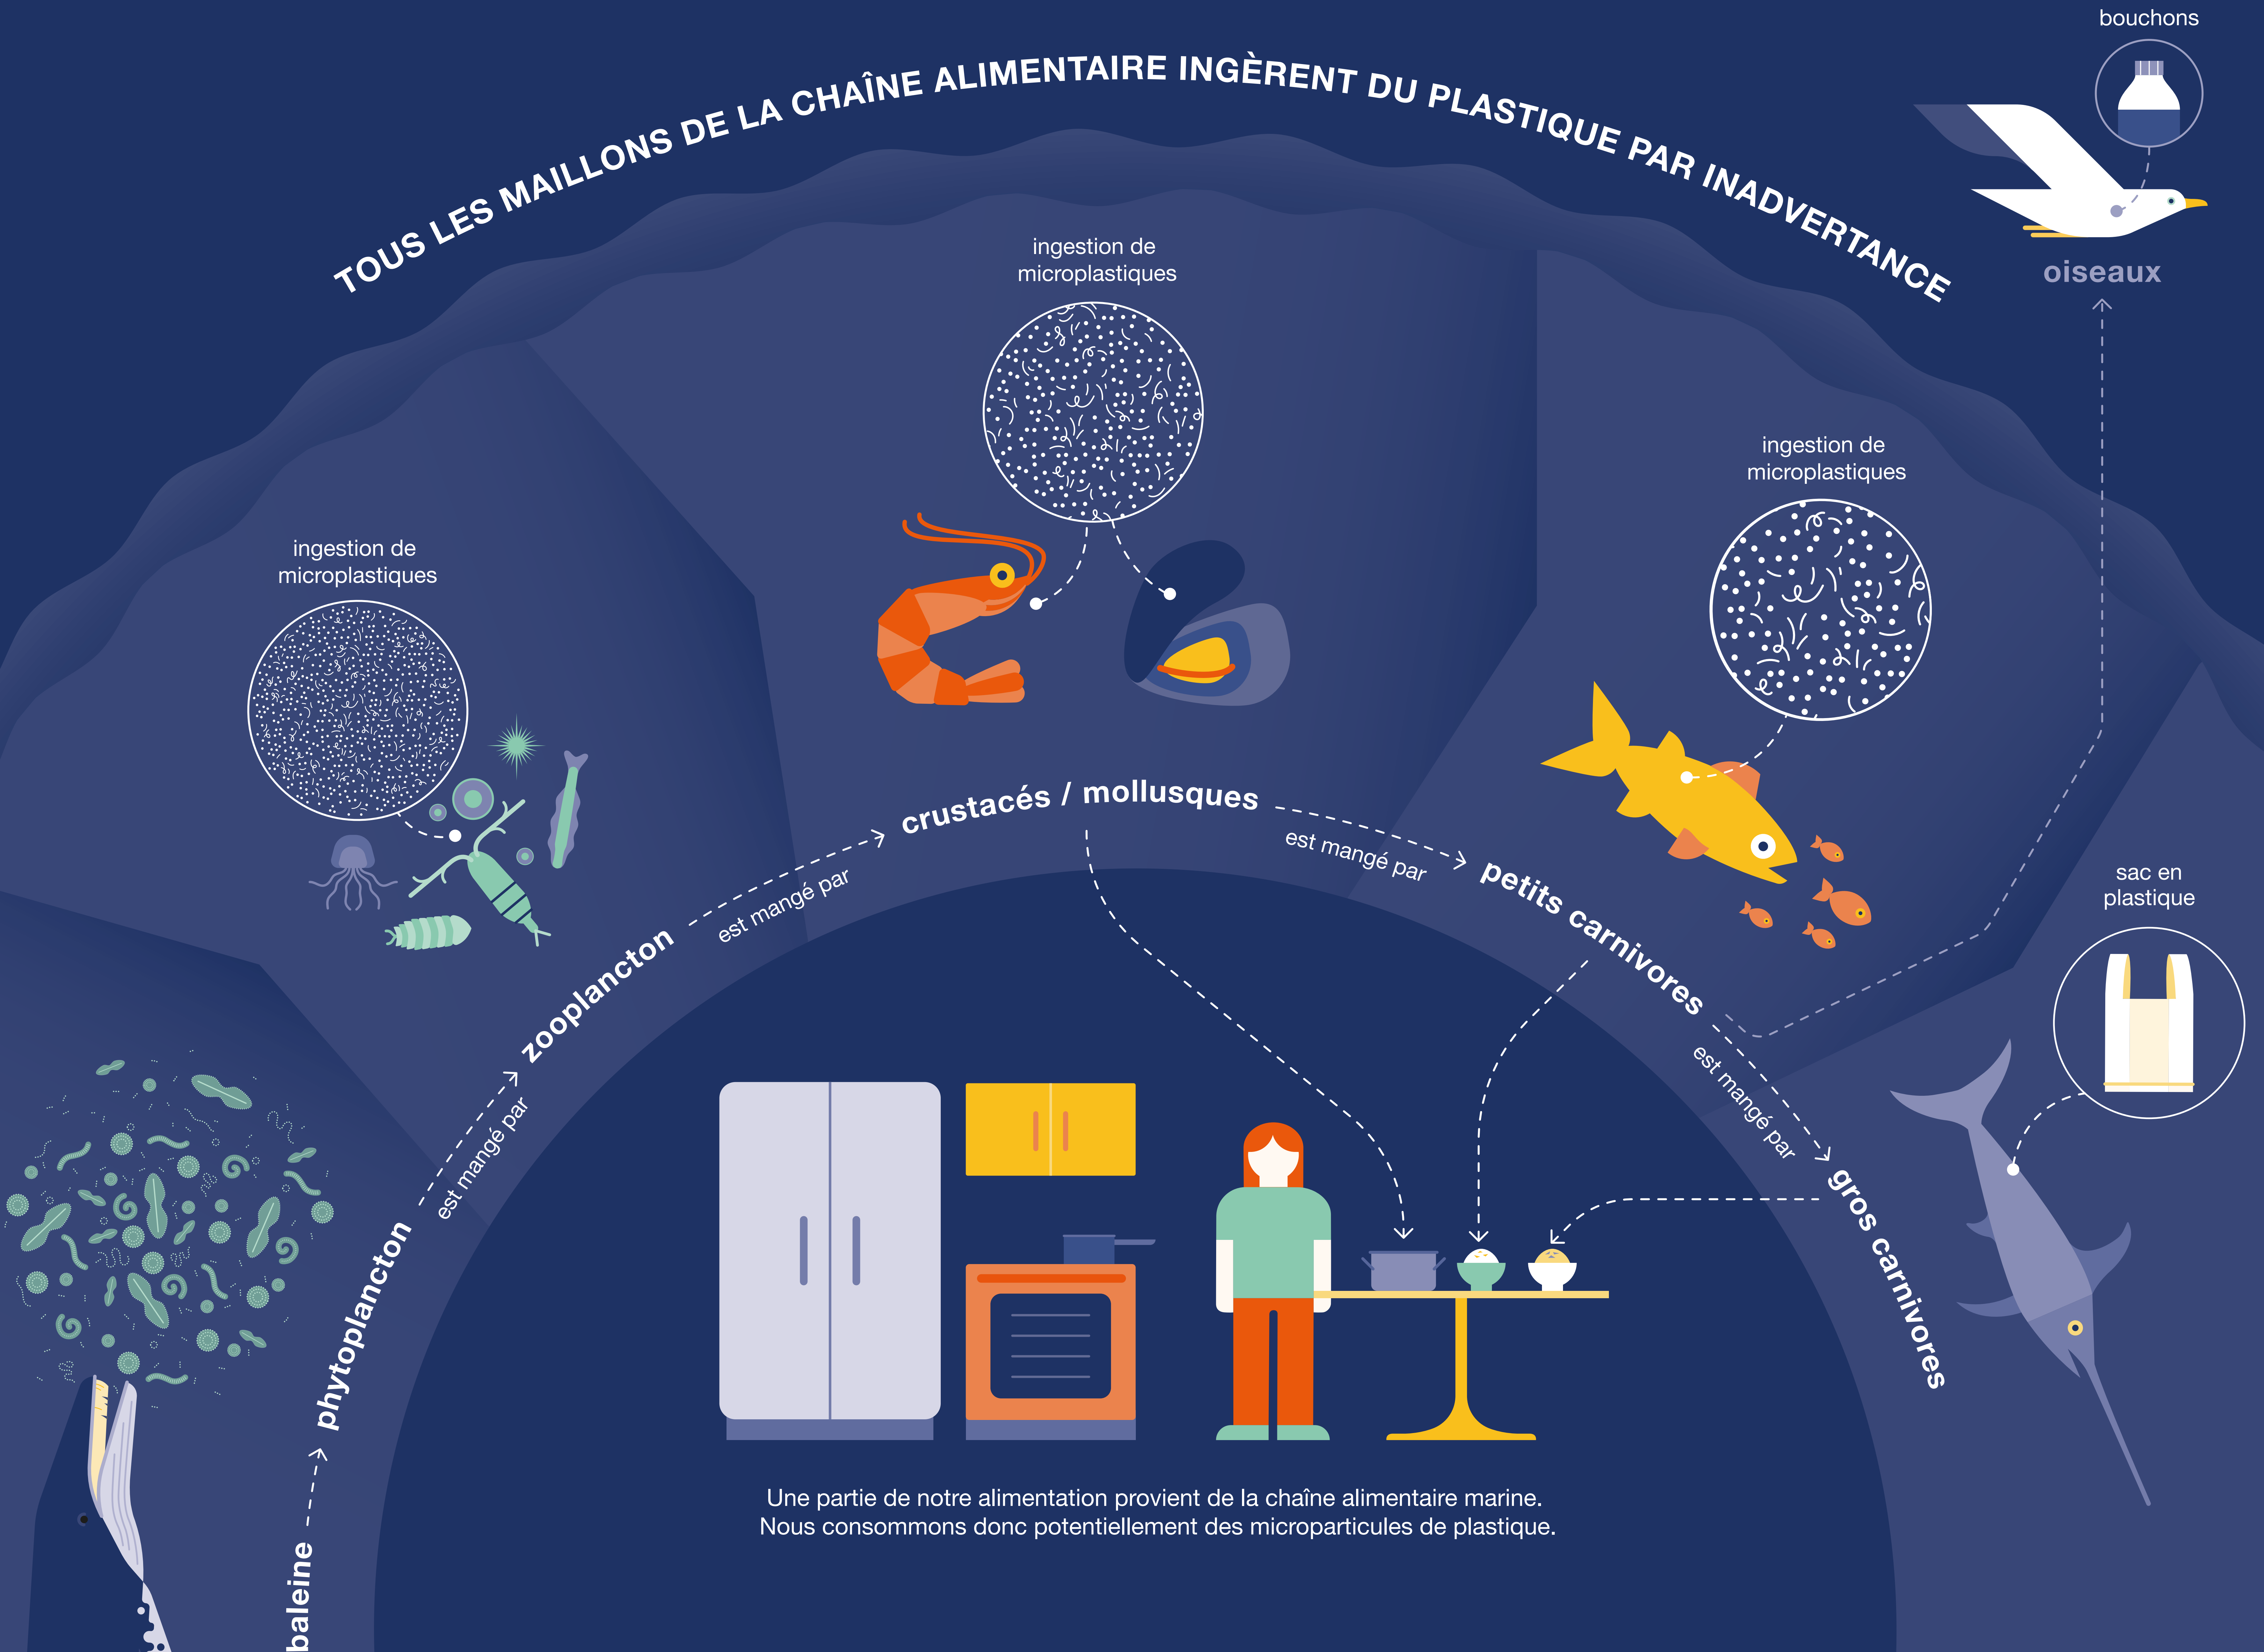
TOUS LES MAILLONS DE LA CHAÎNE ALIMENTAIRE INGÈRENT DU PLASTIQUE PAR INADVERTANCE

bouchons

oiseaux

ingestion de microplastiques

ingestion de microplastiques

ingestion de microplastiques

baleine

phytoplancton

est mangé par

zooplancton

est mangé par

crustacés / mollusques

est mangé par

petits carnivores

est mangé par

gros carnivores

sac en plastique

Une partie de notre alimentation provient de la chaîne alimentaire marine.
Nous consommons donc potentiellement des microparticules de plastique.